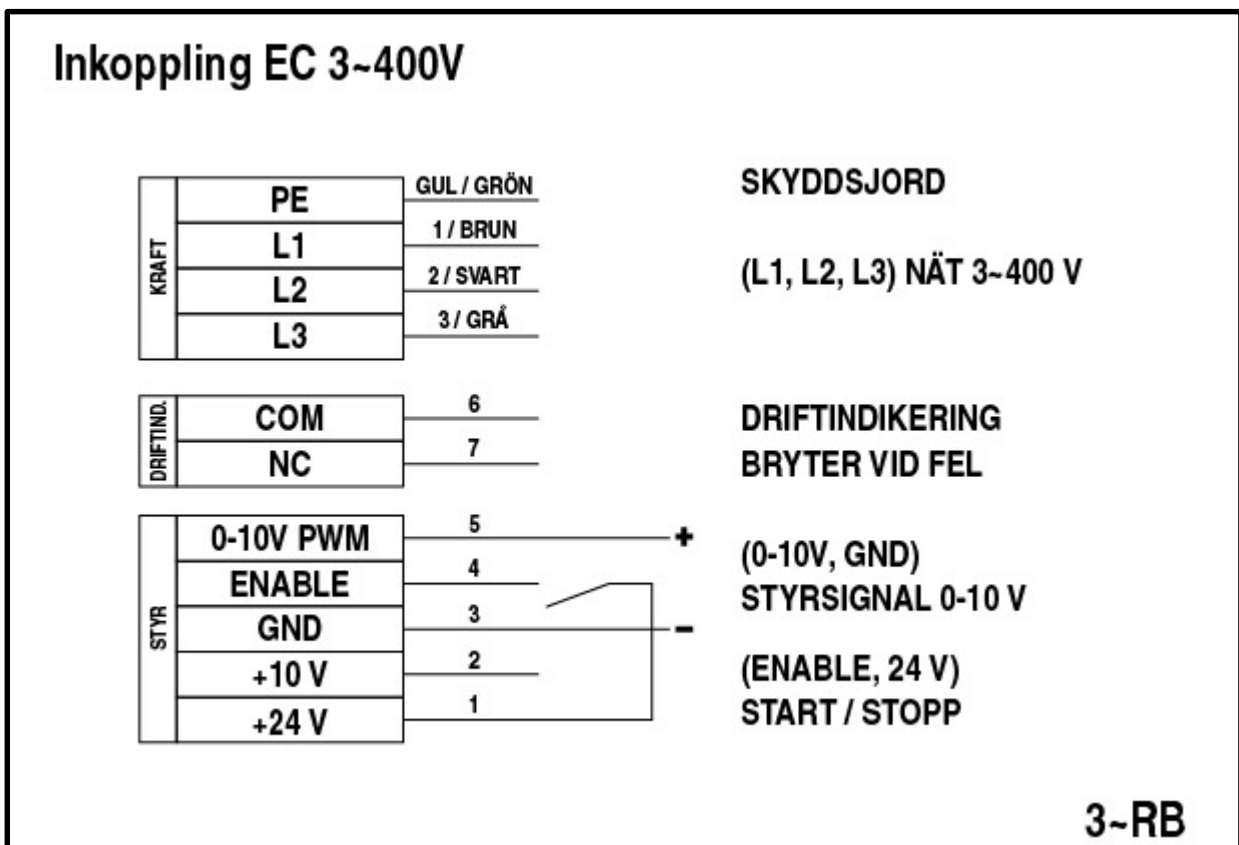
Inkoppling EC 3~400V

KRAFT

PE
GUL / GRÖN
SKYDDSJORD

L1
1 / BRUN

L2
2 / SVART
(L1, L2, L3) NÄT 3~400 V

L3
3 / GRÅ

DRIFTIND.

COM
6
DRIFTINDIKERING

NC
7
BRYTER VID FEL

STYR

0-10V PWM
5
+
(0-10V, GND)

ENABLE
4
STYRSIGNAL 0-10 V

GND
3
–

+10 V
2
(ENABLE, 24 V)

+24 V
1
START / STOPP

3~RB